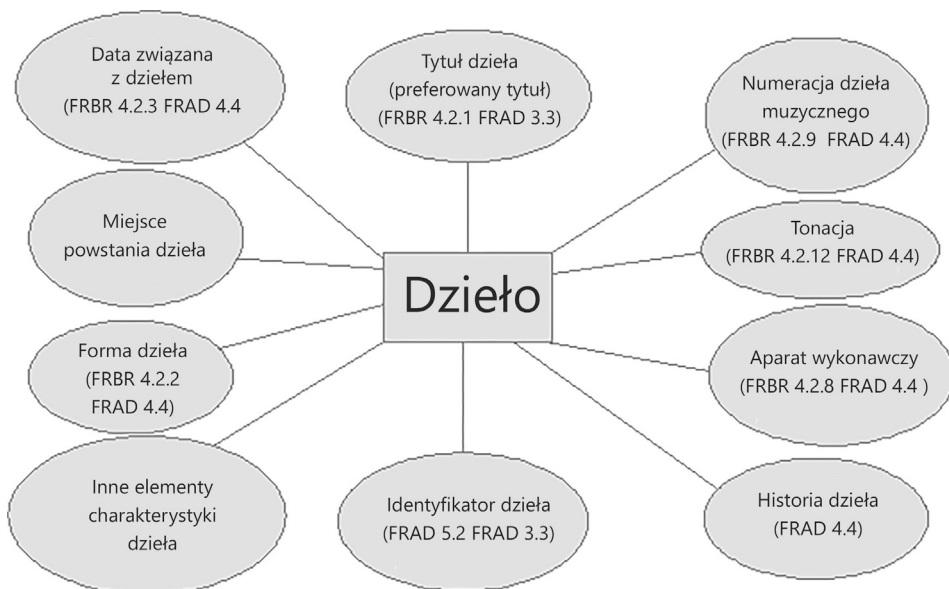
Data związana z dziełem (FRBR 4.2.3 FRAD 4.4

Tytuł dzieła (preferowany tytuł) (FRBR 4.2.1 FRAD 3.3)

Numeracja dzieła muzycznego (FRBR 4.2.9 FRAD 4.4)

Miejsce powstania dzieła

Dzieło

Tonacja (FRBR 4.2.12 FRAD 4.4)

Forma dzieła (FRBR 4.2.2 FRAD 4.4)

Aparat wykonawczy (FRBR 4.2.8 FRAD 4.4 )

Inne elementy charakterystyki dzieła

Identyfikator dzieła (FRAD 5.2 FRAD 3.3)

Historia dzieła (FRAD 4.4)